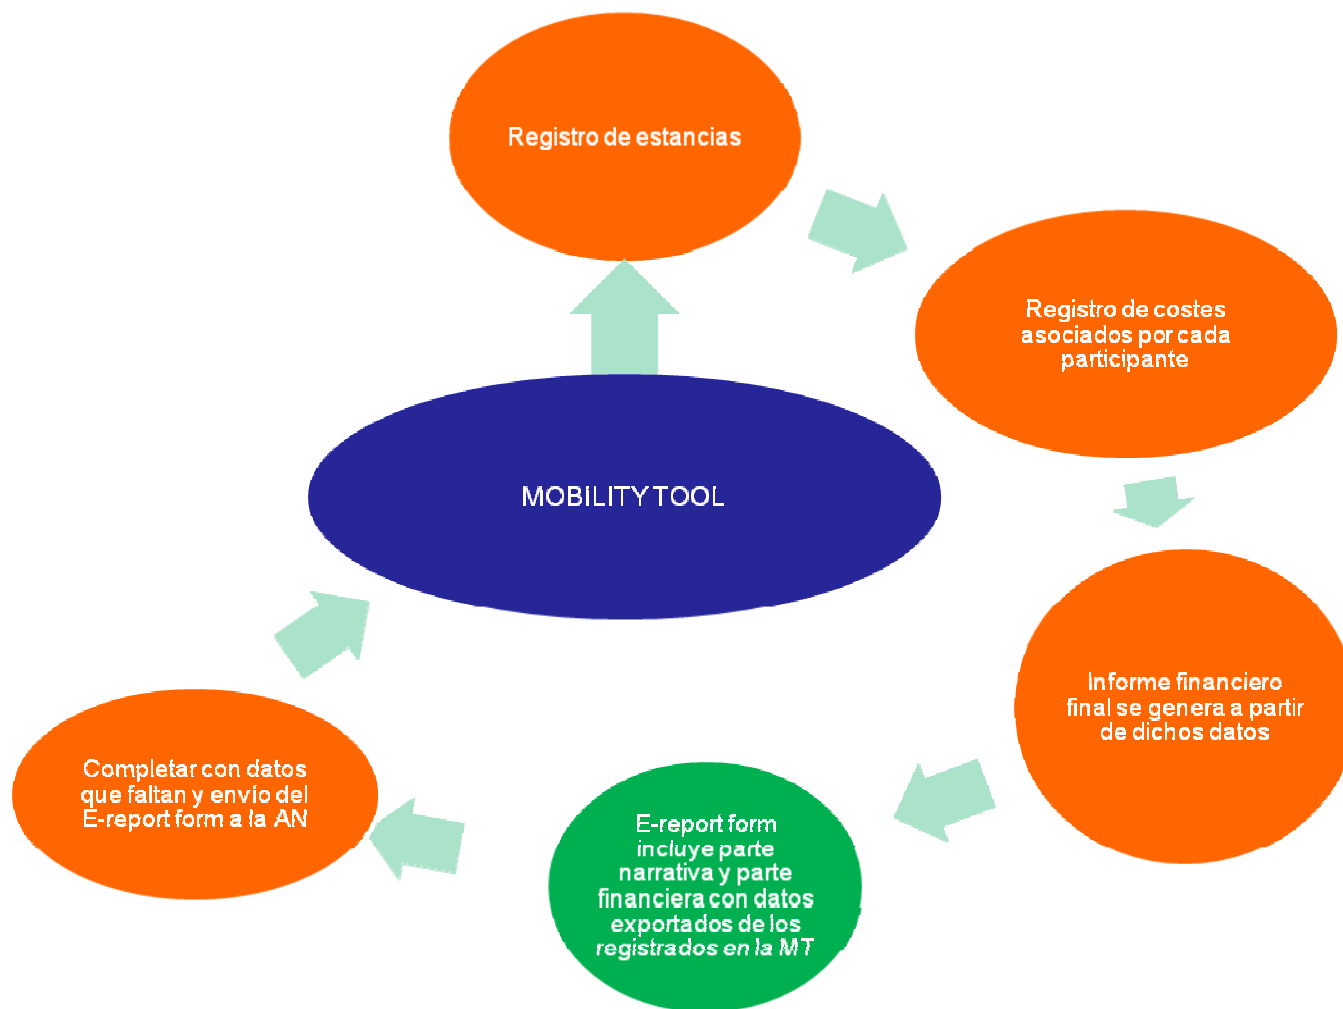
Registro de estancias

Registro de costes asociados por cada participante

MOBILITY TOOL

Informe financiero final se genera a partir de dichos datos

E-report form incluye parte narrativa y parte financiera con datos exportados de los registrados en la MT

Completar con datos que faltan y envío del E-report form a la AN